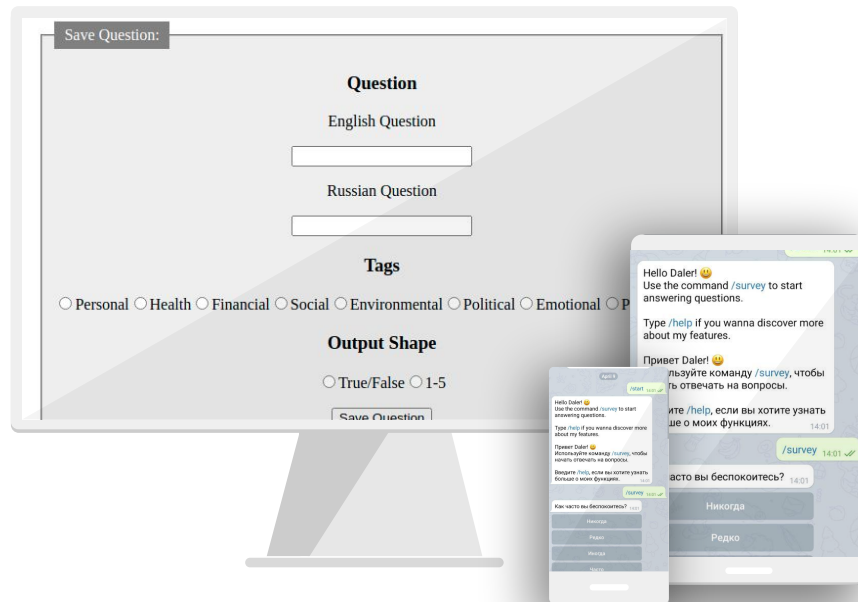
Save Question:

Question

English Question

Russian Question

Tags

○ Personal ○ Health ○ Financial ○ Social ○ Environmental ○ Political ○ Emotional ○ P

Output Shape

○ True/False ○ 1-5

Save Question

Hello Daler! 😃
Use the command /survey to start answering questions.

Type /help if you wanna discover more about my features.

Привет Daler! 😃
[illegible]льзуйте команду /survey, чтобы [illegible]ть отвечать на вопросы.

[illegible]ите /help, если вы хотите узнать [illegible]ше о моих функциях.
14:01

/survey 14:01

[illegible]асто вы беспокоитесь? 14:01

Никогда

Редко

/start 14:01

Hello Daler! 😃
Use the command /survey to start answering questions.

Type /help if you wanna discover more about my features.

Привет Daler! 😃
Используйте команду /survey, чтобы начать отвечать на вопросы.

Введите /help, если вы хотите узнать больше о моих функциях.
14:01

/survey 14:01

Как часто вы беспокоитесь? 14:01

Никогда

Редко

Иногда

Часто